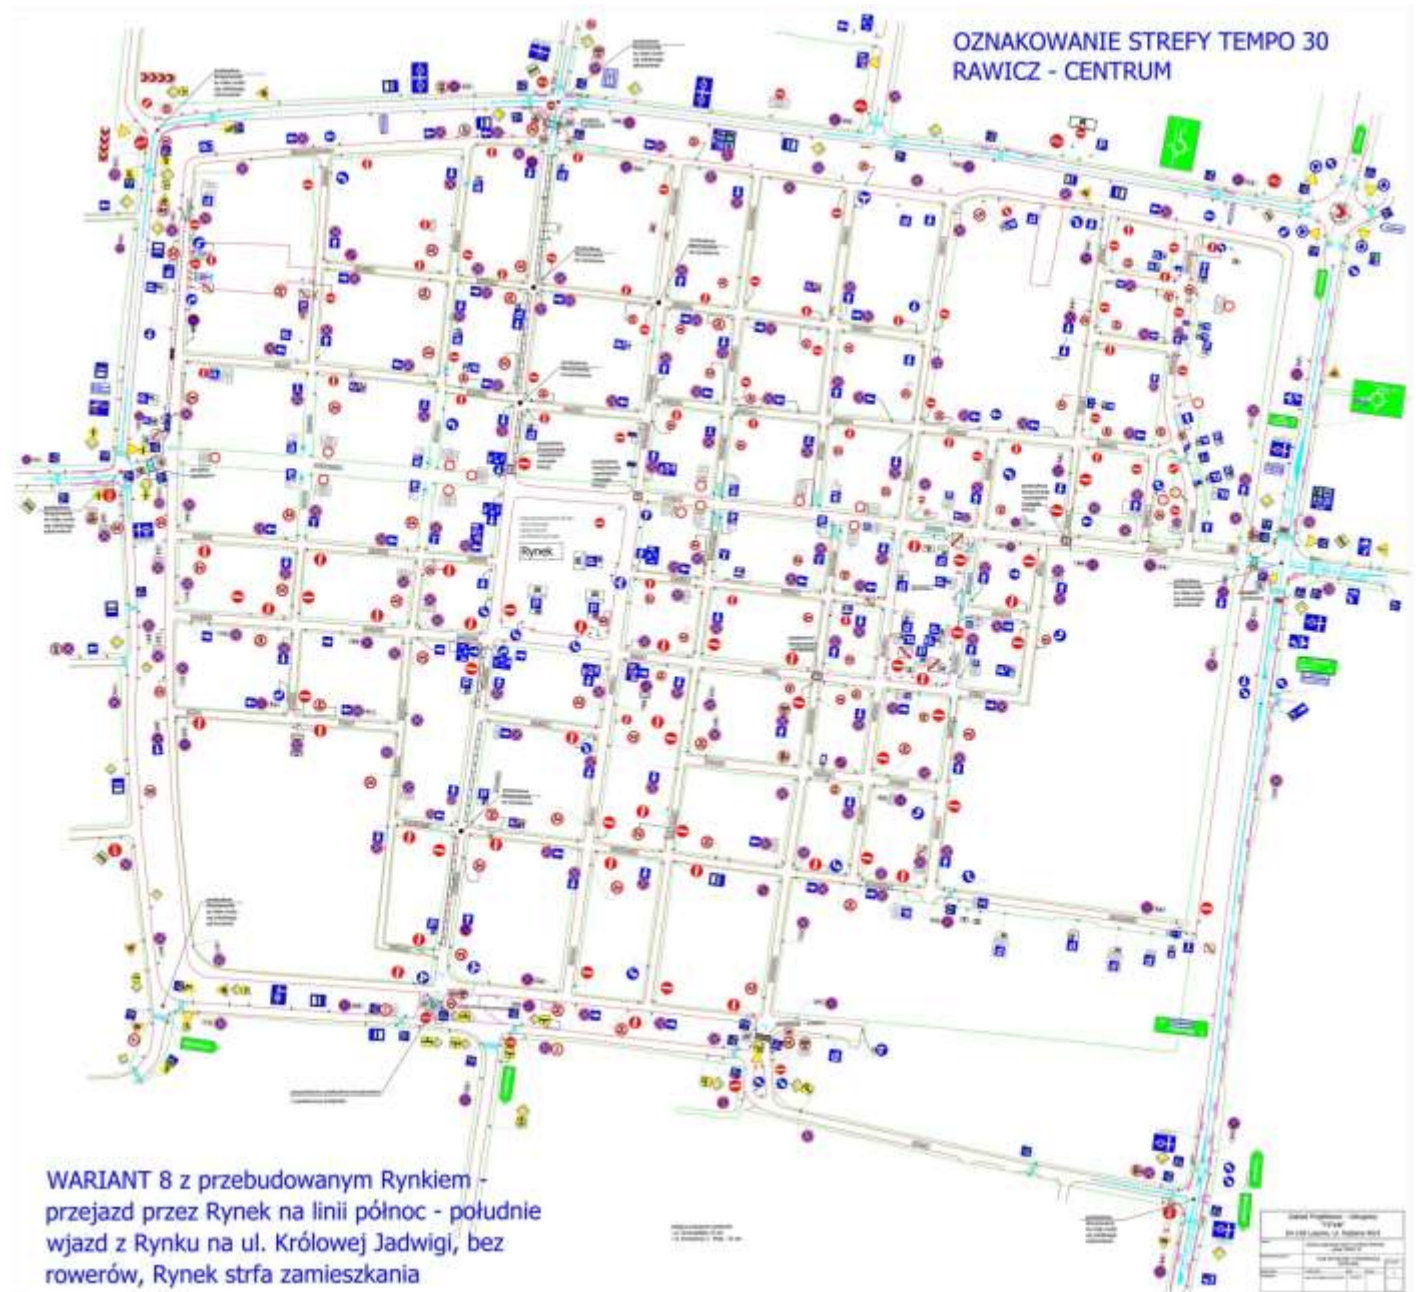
OZNAKOWANIE STREFY TEMPO 30
RAWICZ - CENTRUM

Rynek

WARIANT 8 z przebudowanym Rynkiem - przejazd przez Rynek na linii północ - południe wjazd z Rynku na ul. Królowej Jadwigi, bez rowerów, Rynek strfa zamieszkania